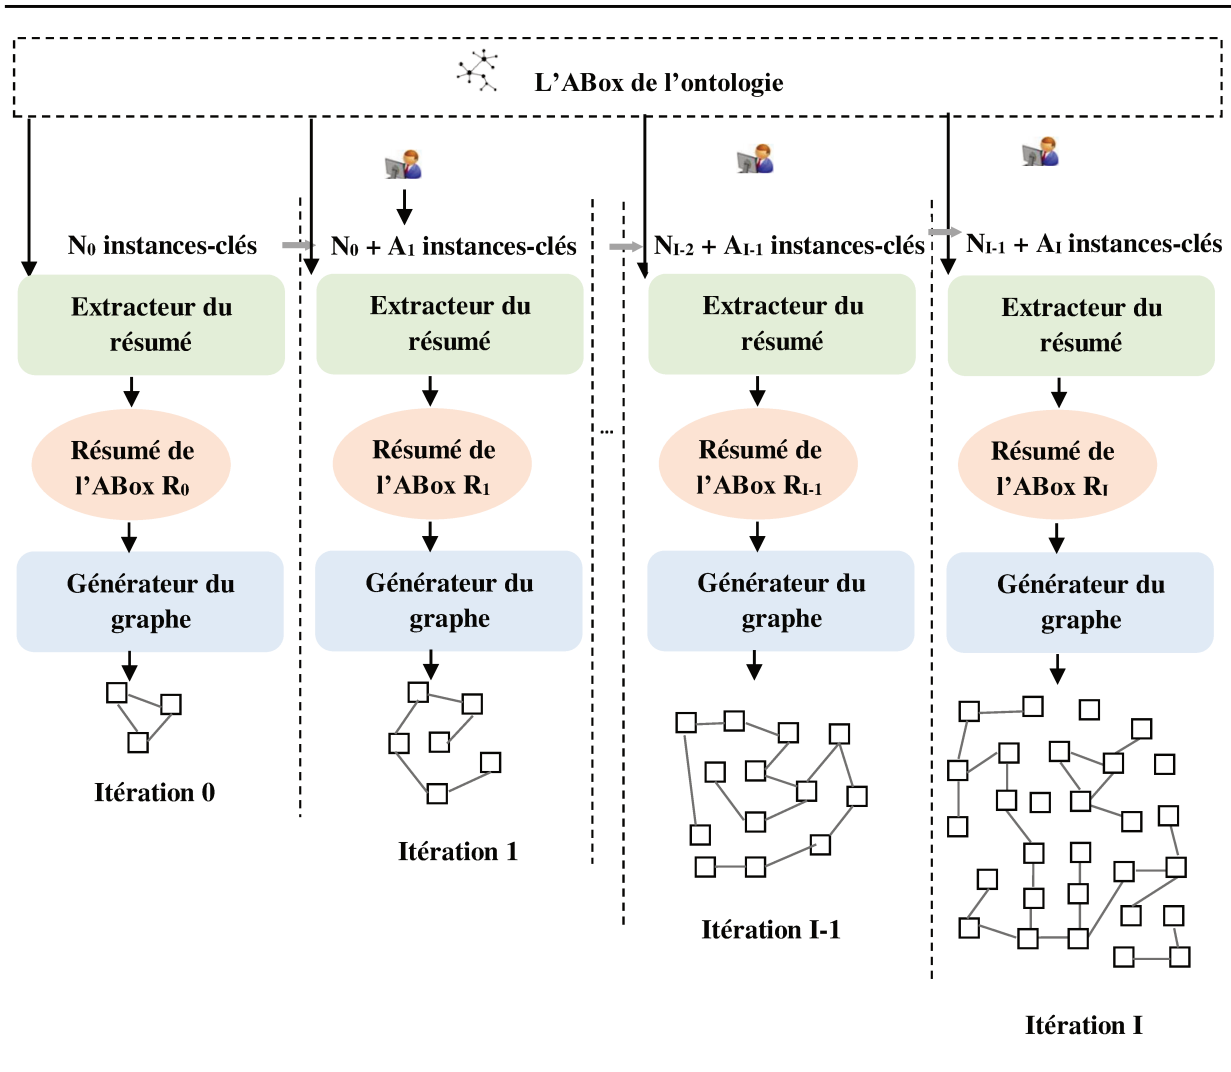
L’ABox de l’ontologie

$N_0$ instances-clés

Extracteur du résumé

Résumé de l’ABox $R_0$

Générateur du graphe

Itération 0

$N_0 + A_1$ instances-clés

Extracteur du résumé

Résumé de l’ABox $R_1$

Générateur du graphe

Itération 1

...

$N_{I-2} + A_{I-1}$ instances-clés

Extracteur du résumé

Résumé de l’ABox $R_{I-1}$

Générateur du graphe

Itération I-1

$N_{I-1} + A_I$ instances-clés

Extracteur du résumé

Résumé de l’ABox $R_I$

Générateur du graphe

Itération I